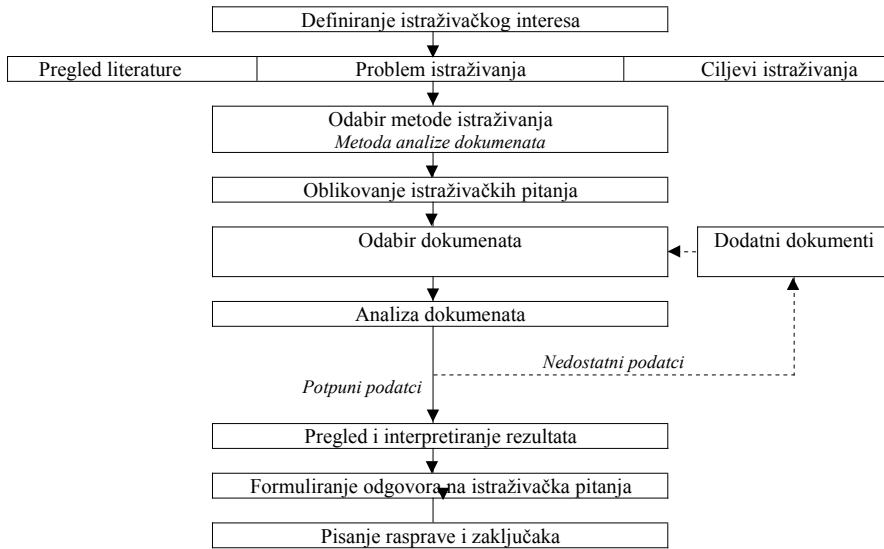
Definiranje istraživačkog interesa

Pregled literature

Problem istraživanja

Ciljevi istraživanja

Odabir metode istraživanja
*Metoda analize dokumenata*

Oblikovanje istraživačkih pitanja

Odabir dokumenata

Dodatni dokumenti

Analiza dokumenata

*Nedostatni podatci*

*Potpuni podatci*

Pregled i interpretiranje rezultata

Formuliranje odgovora na istraživačka pitanja

Pisanje rasprave i zaključaka